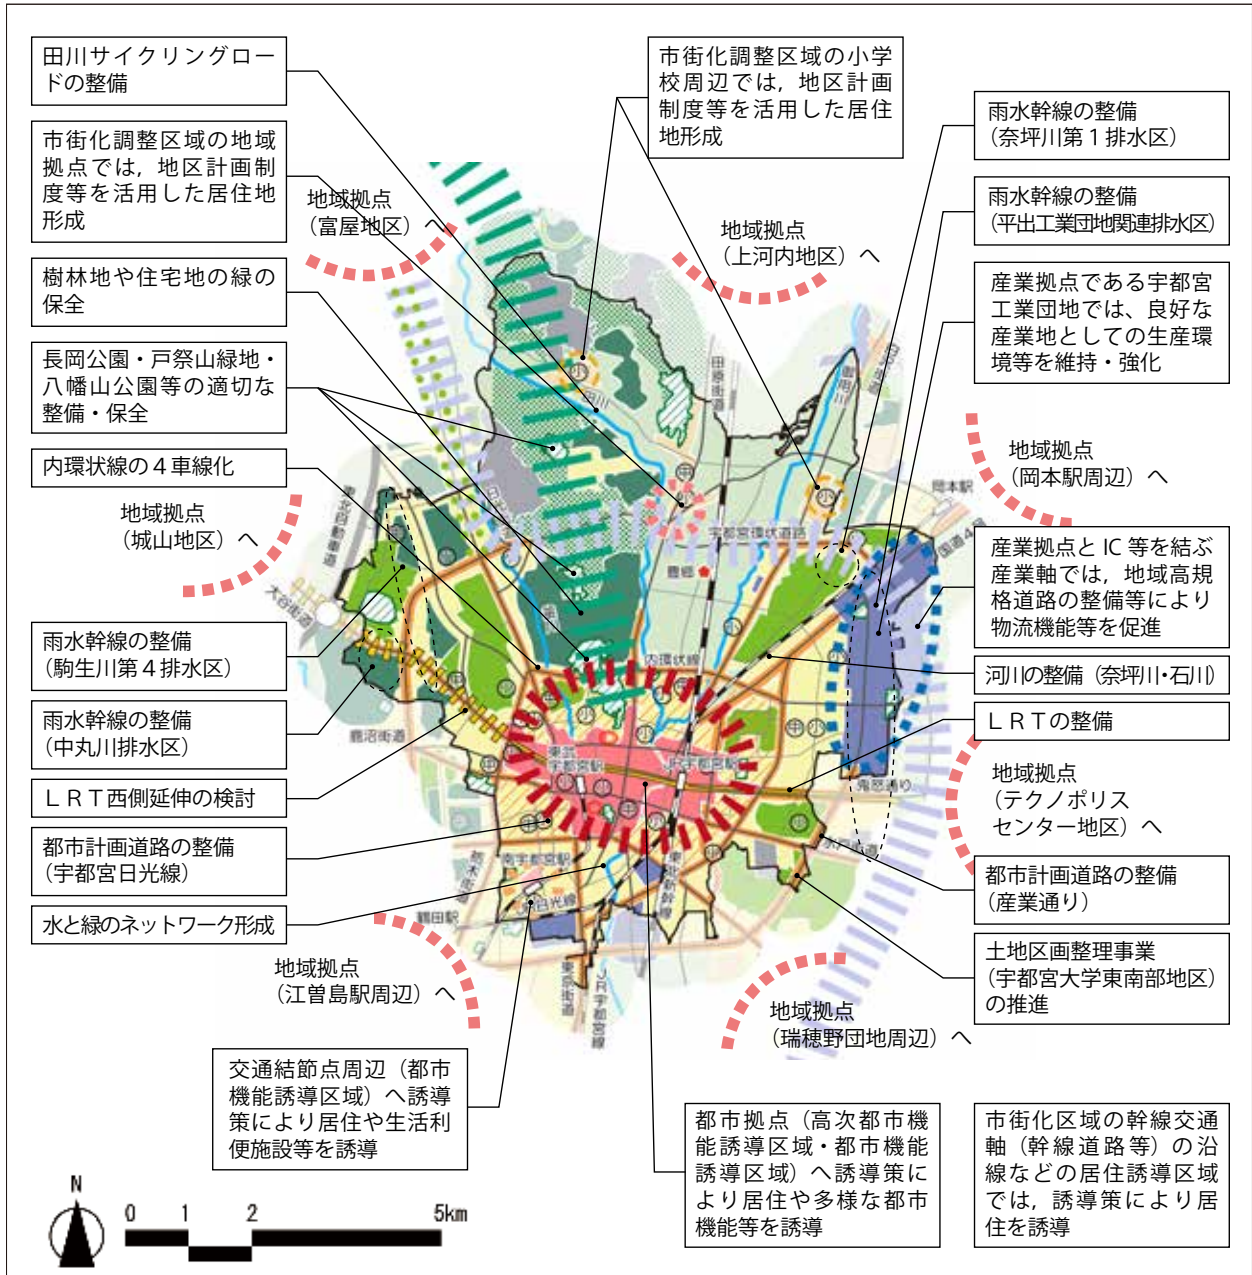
田川サイクリングロードの整備

市街化調整区域の地域拠点では，地区計画制度等を活用した居住地形成

樹林地や住宅地の緑の保全

長岡公園・戸祭山緑地・八幡山公園等の適切な整備・保全

内環状線の４車線化

地域拠点
（城山地区）へ

雨水幹線の整備
（駒生川第４排水区）

雨水幹線の整備
（中丸川排水区）

ＬＲＴ西側延伸の検討

都市計画道路の整備
（宇都宮日光線）

水と緑のネットワーク形成

地域拠点
（富屋地区）へ

市街化調整区域の小学校周辺では，地区計画制度等を活用した居住地形成

地域拠点
（上河内地区）へ

雨水幹線の整備
（奈坪川第１排水区）

雨水幹線の整備
（平出工業団地関連排水区）

産業拠点である宇都宮工業団地では、良好な産業地としての生産環境等を維持・強化

地域拠点
（岡本駅周辺）へ

産業拠点と IC 等を結ぶ産業軸では，地域高規格道路の整備等により物流機能等を促進

河川の整備（奈坪川･石川）

ＬＲＴの整備

地域拠点
（テクノポリスセンター地区）へ

都市計画道路の整備
（産業通り）

土地区画整理事業
（宇都宮大学東南部地区）の推進

地域拠点
（瑞穂野団地周辺）へ

地域拠点
（江曽島駅周辺）へ

交通結節点周辺（都市機能誘導区域）へ誘導策により居住や生活利便施設等を誘導

都市拠点（高次都市機能誘導区域・都市機能誘導区域）へ誘導策により居住や多様な都市機能等を誘導

市街化区域の幹線交通軸（幹線道路等）の沿線などの居住誘導区域では，誘導策により居住を誘導

田原街道
御用川
岡本駅
国道4号
宇都宮環状道路
県庁
内環状線
北関東自動車道
大谷街道
鹿沼街道
東武宇都宮駅
JR宇都宮駅
鬼怒通り
南宇都宮駅
日光線
雀宮駅
栃木街道
鶴田駅
東京街道
JR宇都宮線
東北新幹線

N
0 1 2 5km